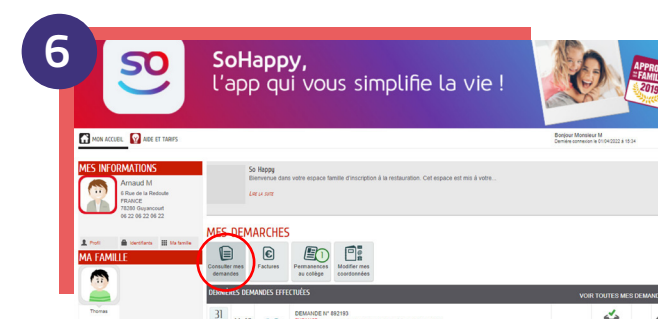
6

SoHappy,
l'app qui vous simplifie la vie !

APPRO FAMILLE 2019

MON ACCUEIL AIDE ET TARIFS

Bonjour Monsieur M
Dernière connexion le 01/04/2022 à 18:34

MES INFORMATIONS

Arnaud M
6 Rue de la Redoute
FRANCE
78280 Guyancourt
06 22 06 22 06 22

Profil Identifiants Ma famille

MA FAMILLE

Thomas

So Happy
Bienvenue dans votre espace famille d'inscription à la restauration. Cet espace est mis à votre...

Lire la suite

MES DEMARCHES

Consulter mes demandes

Factures

Permanences au collège

1

Modifier mes coordonnées

DERNIERES DEMANDES EFFECTUEES

VOIR TOUTES MES DEMAN

31

DEMANDE N° 892193